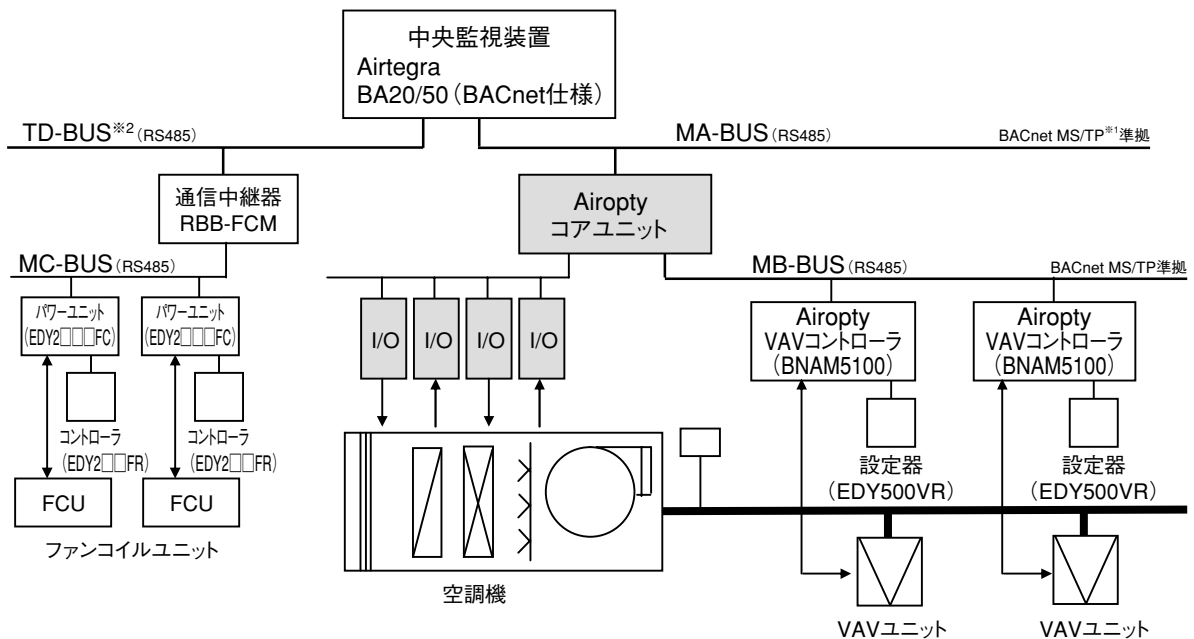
中央監視装置
Airtegra
BA20/50（BACnet仕様）

TD-BUS$^{※2}$(RS485)

MA-BUS(RS485)

BACnet MS/TP$^{※1}$準拠

通信中継器
RBB-FCM

Airopty
コアユニット

MC-BUS(RS485)

MB-BUS(RS485)

BACnet MS/TP準拠

パワーユニット
(EDY2□□□FC)

パワーユニット
(EDY2□□□FC)

I/O

I/O

I/O

I/O

Airopty
VAVコントローラ
(BNAM5100)

Airopty
VAVコントローラ
(BNAM5100)

コントローラ
(EDY2□□FR)

コントローラ
(EDY2□□FR)

設定器
(EDY500VR)

設定器
(EDY500VR)

FCU

FCU

ファンコイルユニット

空調機

VAVユニット

VAVユニット